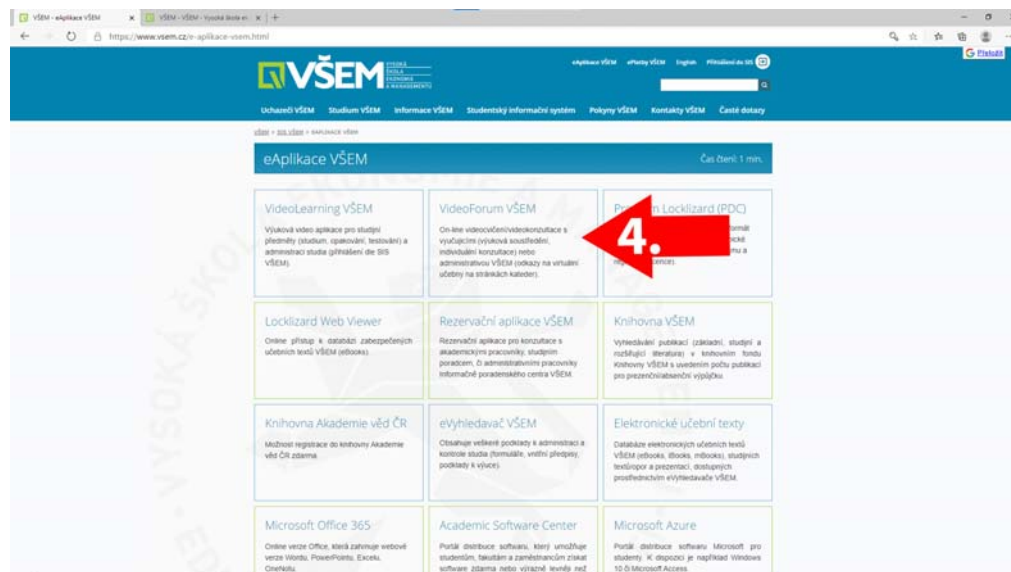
VŠEM - eAplikace VŠEM
VŠEM - VŠEM - Vysoká škola ek
https://www.vsem.cz/e-aplikace-vsem.html
Přeložit

VŠEM VYSOKÁ ŠKOLA EKONOMIE A MANAGEMENTU
eAplikace VŠEM ePlatby VŠEM English Přihlášení do SIS

Uchazeči VŠEM Studium VŠEM Informace VŠEM Studentský informační systém Pokyny VŠEM Kontakty VŠEM Časté dotazy

VŠEM » SIS VŠEM » EAPLIKACE VŠEM

eAplikace VŠEM
Čas čtení: 1 min.

VideoLearning VŠEM
Výuková video aplikace pro studijní předměty (studium, opakování, testování) a administraci studia (přihlášení dle SIS VŠEM).

VideoForum VŠEM
On-line videocvičení/videokonzultace s vyučujícími (výuková soustředění, individuální konzultace) nebo administrativou VŠEM (odkazy na virtuální učebny na stránkách kateder).

Pro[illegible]m Locklizard (PDC)
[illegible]

4.

Locklizard Web Viewer
Online přístup k databázi zabezpečených učebních textů VŠEM (eBooks).

Rezervační aplikace VŠEM
Rezervační aplikace pro konzultace s akademickými pracovníky, studijním poradcem, či administrativními pracovníky Informačně poradenského centra VŠEM.

Knihovna VŠEM
Vyhledávání publikací (základní, studijní a rozšiřující literatura) v knihovním fondu Knihovny VŠEM s uvedením počtu publikací pro prezenční/absenční výpůjčku.

Knihovna Akademie věd ČR
Možnost registrace do knihovny Akademie věd ČR zdarma.

eVyhledavač VŠEM
Obsahuje veškeré podklady k administraci a kontrole studia (formuláře, vnitřní předpisy, podklady k výuce).

Elektronické učební texty
Databáze elektronických učebních textů VŠEM (eBooks, iBooks, mBooks), studijních textů/opor a prezentací, dostupných prostřednictvím eVyhledavače VŠEM.

Microsoft Office 365
Online verze Office, která zahrnuje webové verze Wordu, PowerPointu, Excelu, OneNotu,

Academic Software Center
Portál distribuce softwaru, který umožňuje studentům, fakultám a zaměstnancům získat software zdarma nebo výrazně levněji než

Microsoft Azure
Portál distribuce softwaru Microsoft pro studenty. K dispozici je například Windows 10 či Microsoft Access.